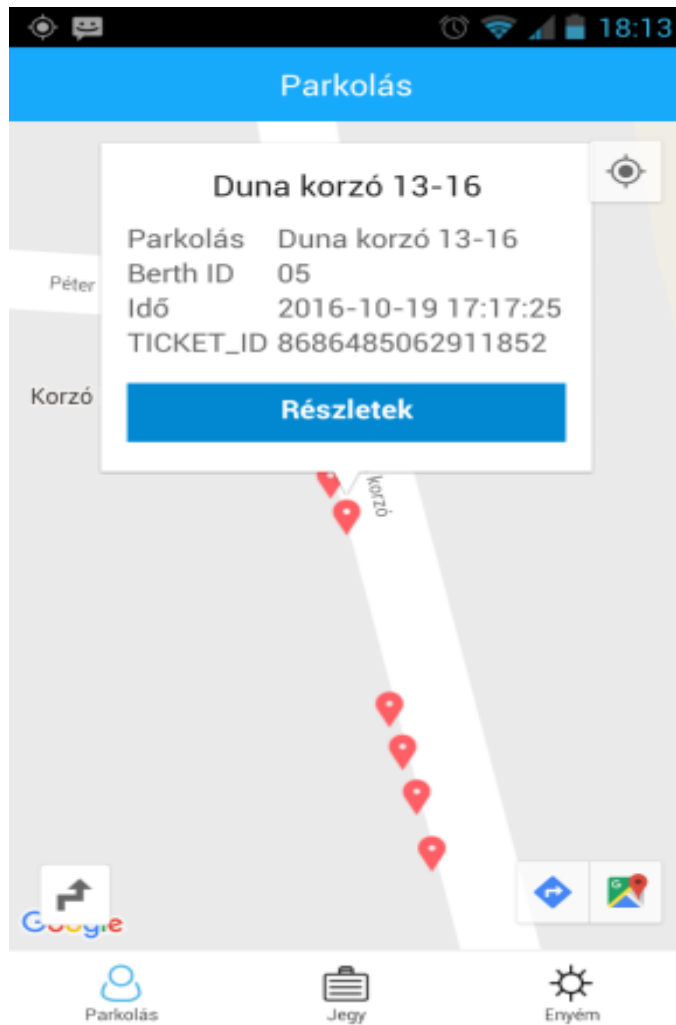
18:13

Parkolás

Duna korzó 13-16

| | |
|---|---|
| Parkolás | Duna korzó 13-16 |
| Berth ID | 05 |
| Idő | 2016-10-19 17:17:25 |
| TICKET_ID | 8686485062911852 |

Részletek

Péter

Korzó

korzó

Google

Parkolás

Jegy

Enyém